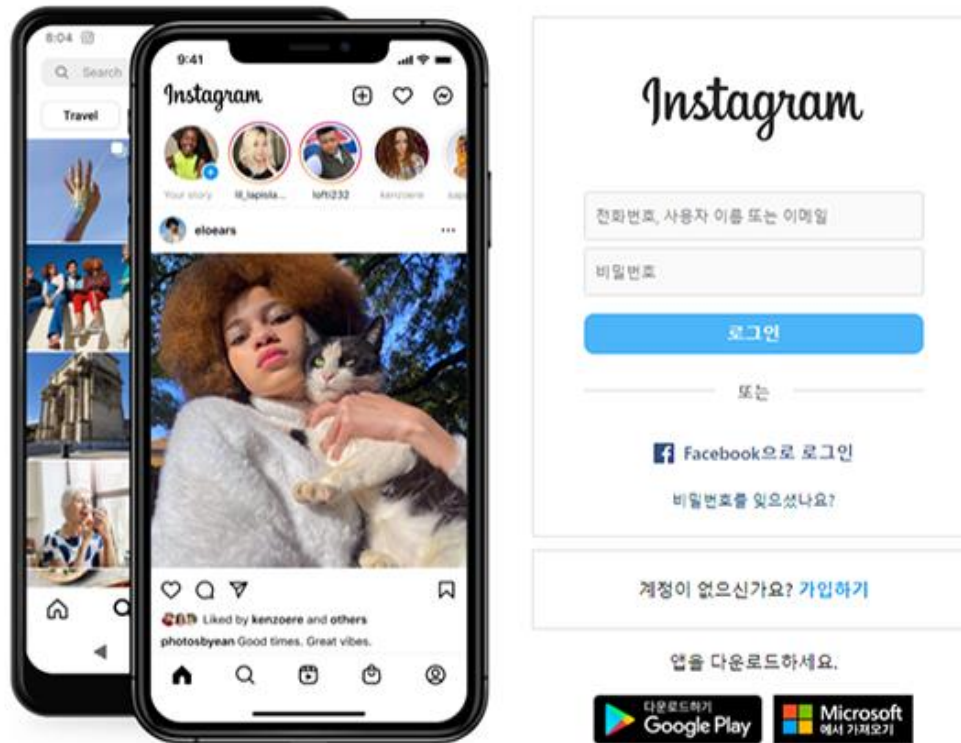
8:04

Search

Travel

9:41

Instagram

Your story

lil_lapislaz

lofti232

kenzoere

sap

eloears

Liked by kenzoere and others

photosbyean Good times. Great vibes.

Instagram

전화번호, 사용자 이름 또는 이메일

비밀번호

로그인

또는

Facebook으로 로그인

비밀번호를 잊으셨나요?

계정이 없으신가요? 가입하기

앱을 다운로드하세요.

다운로드하기 Google Play

Microsoft 에서 가져오기